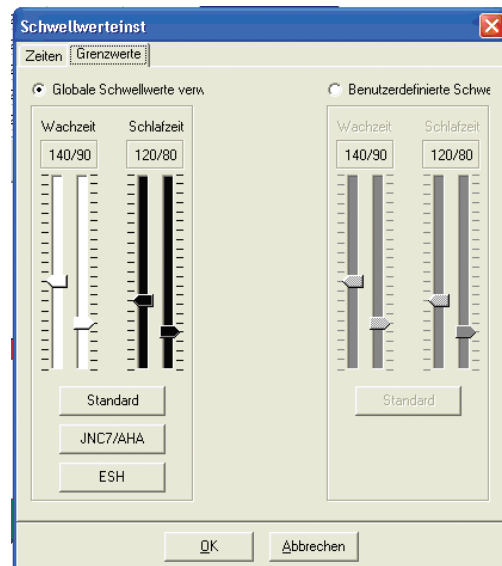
Schwellwerteinst

Zeiten Grenzwerte

Globale Schwellwerte verw

Wachzeit Schlafzeit

140/90 120/80

Standard

JNC7/AHA

ESH

Benutzerdefinierte Schwe

Wachzeit Schlafzeit

140/90 120/80

Standard

OK Abbrechen